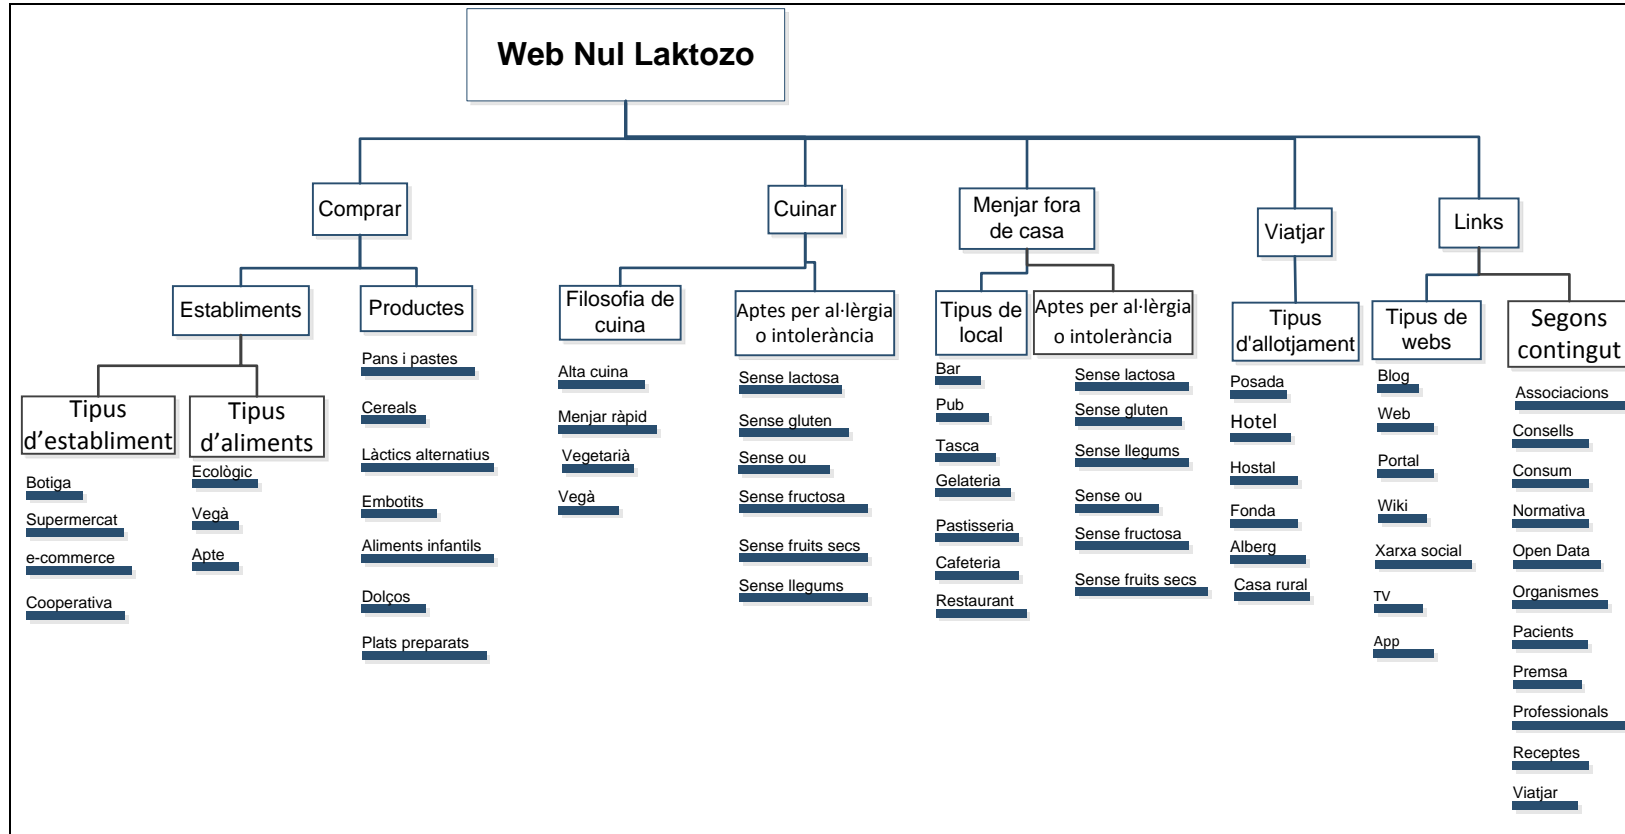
Web Nul Laktozo

Comprar

Establiments

Tipus d’establiment

Botiga

Supermercat

e-commerce

Cooperativa

Tipus d’aliments

Ecològic

Vegà

Apte

Productes

Pans i pastes

Cereals

Làctics alternatius

Embotits

Aliments infantils

Dolços

Plats preparats

Cuinar

Filosofia de cuina

Alta cuina

Menjar ràpid

Vegetarià

Vegà

Aptes per al·lèrgia o intolerància

Sense lactosa

Sense gluten

Sense ou

Sense fructosa

Sense fruits secs

Sense llegums

Menjar fora de casa

Tipus de local

Bar

Pub

Tasca

Gelateria

Pastisseria

Cafeteria

Restaurant

Aptes per al·lèrgia o intolerància

Sense lactosa

Sense gluten

Sense llegums

Sense ou

Sense fructosa

Sense fruits secs

Viatjar

Tipus d'allotjament

Posada

Hotel

Hostal

Fonda

Alberg

Casa rural

Links

Tipus de webs

Blog

Web

Portal

Wiki

Xarxa social

TV

App

Segons contingut

Associacions

Consells

Consum

Normativa

Open Data

Organismes

Pacients

Premsa

Professionals

Receptes

Viatjar